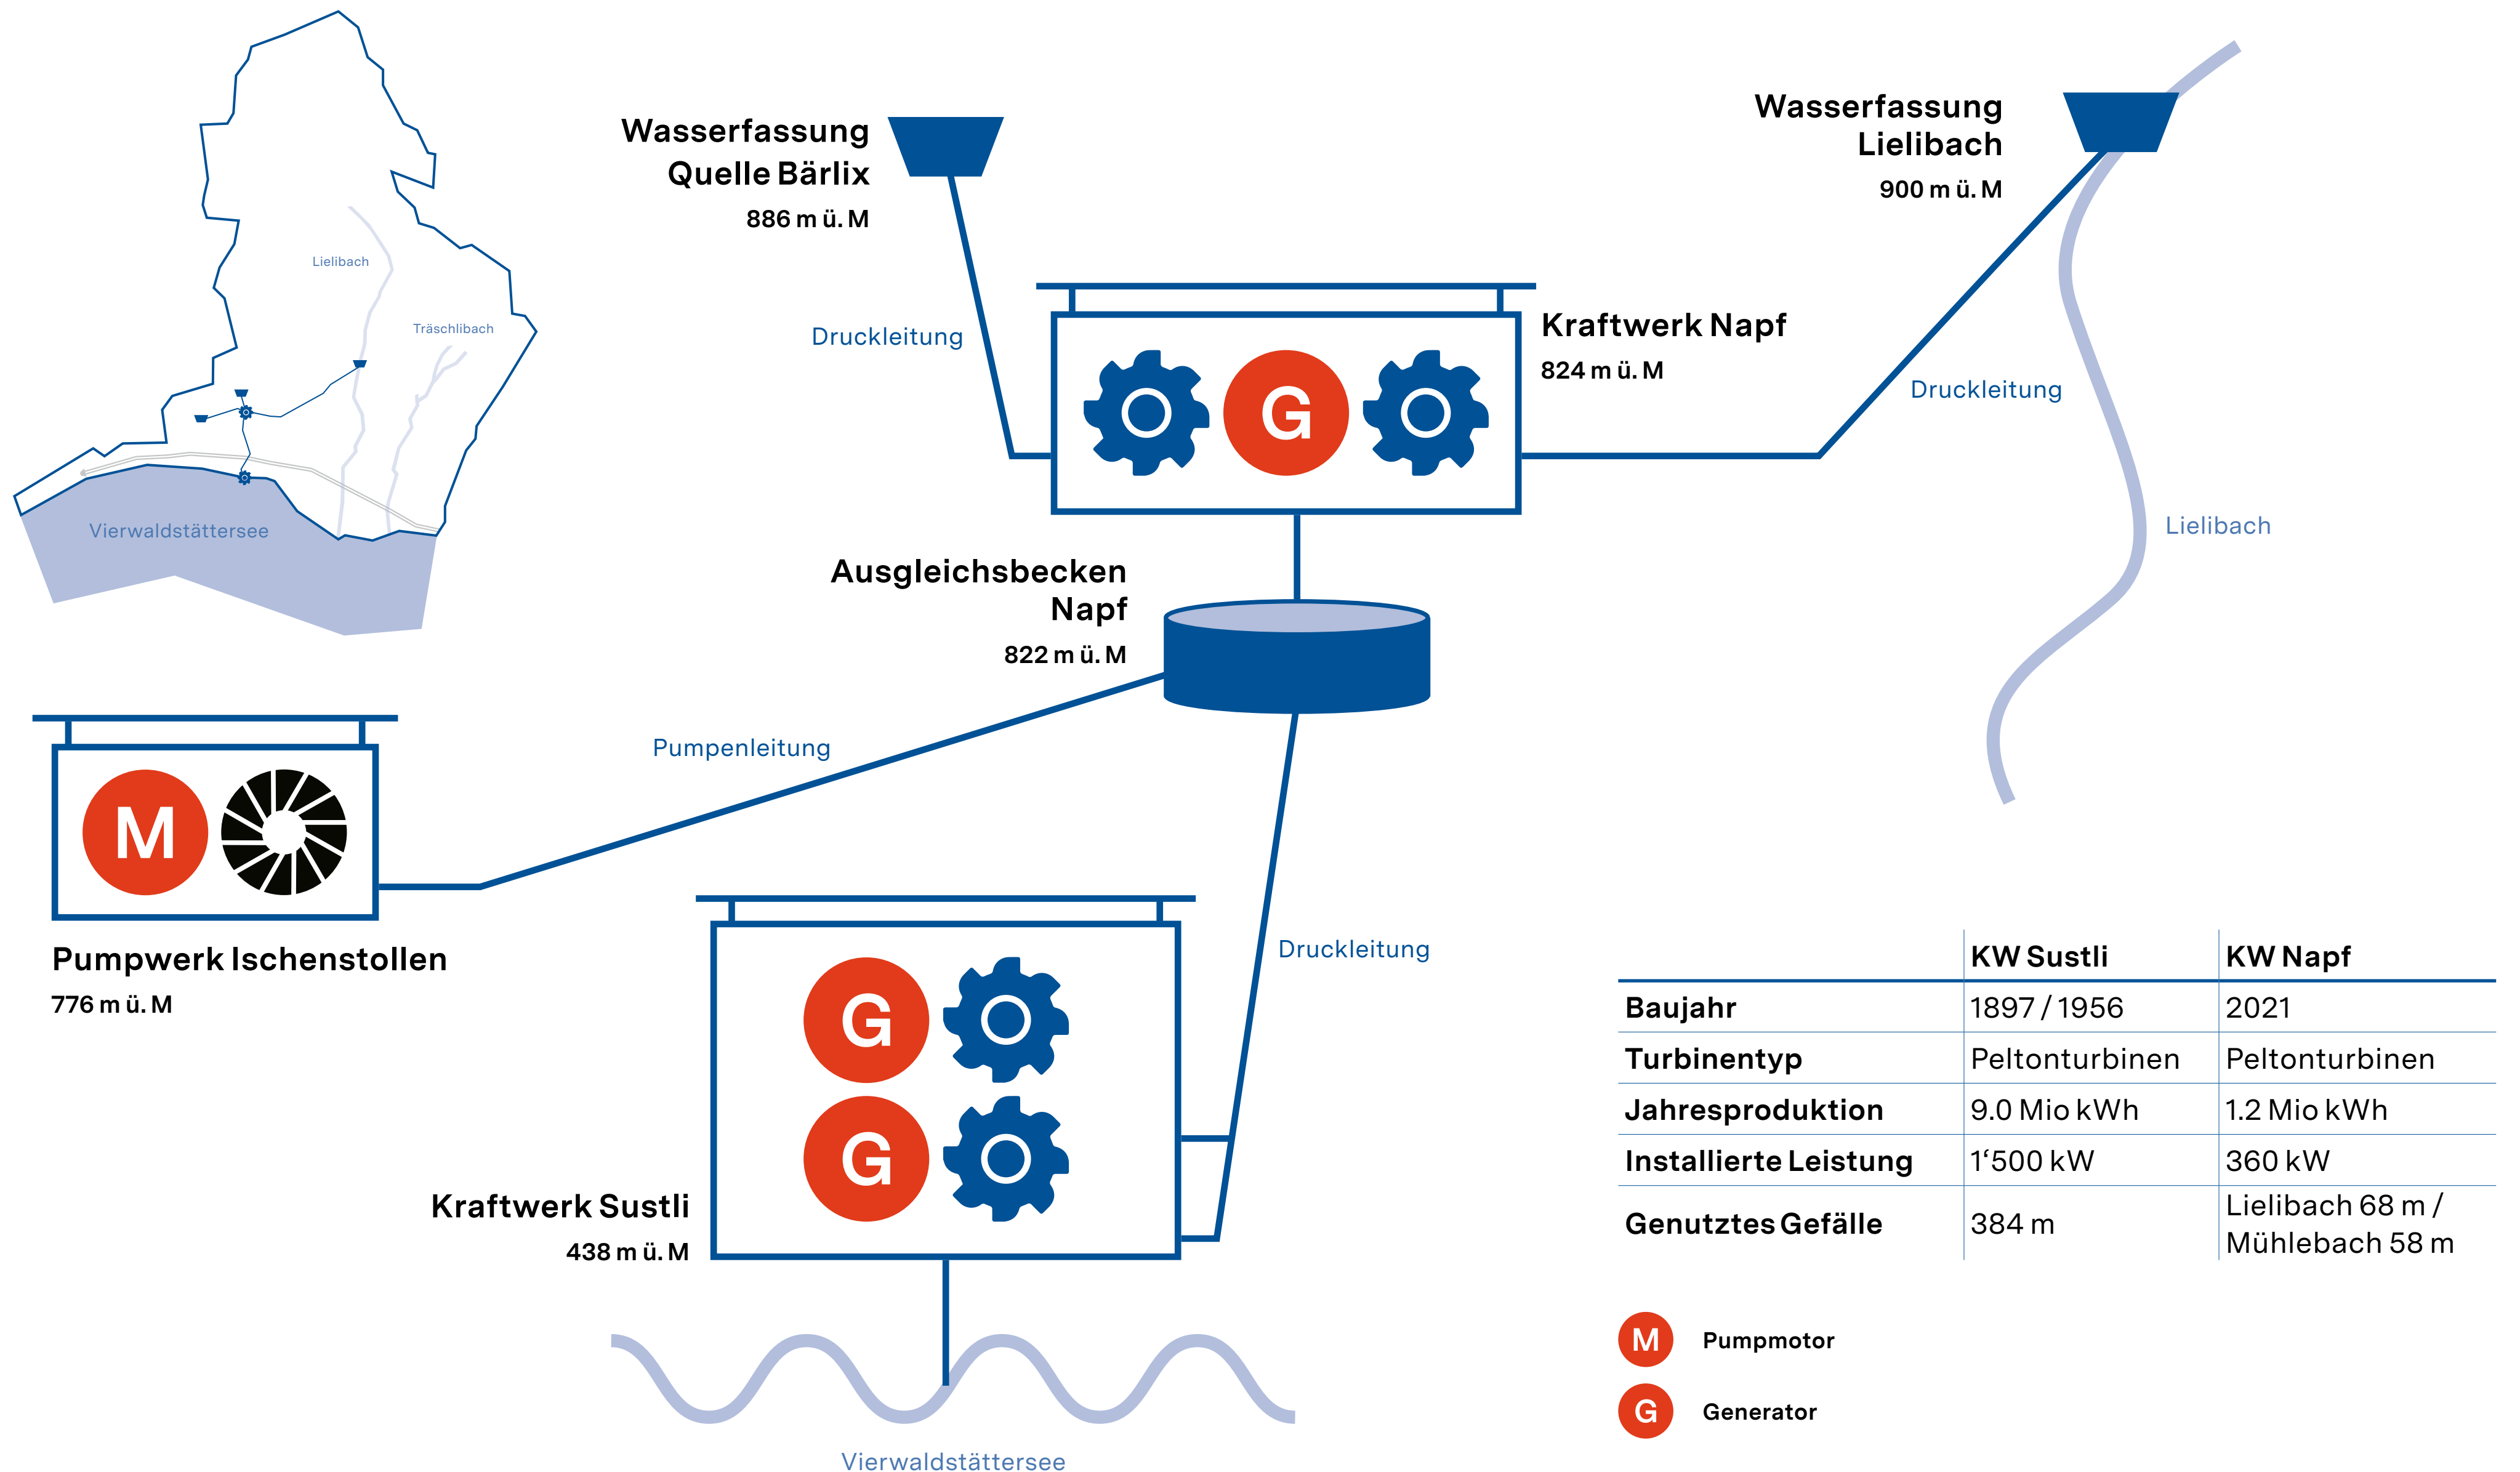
Lielibach

Träschlibach

Vierwaldstättersee

Wasserfassung Quelle Bärlix
886 m ü. M

Druckleitung

Kraftwerk Napf
824 m ü. M

G

Wasserfassung Lielibach
900 m ü. M

Druckleitung

Lielibach

Ausgleichsbecken Napf
822 m ü. M

Pumpenleitung

M

Pumpwerk Ischenstollen
776 m ü. M

Druckleitung

G

G

Kraftwerk Sustli
438 m ü. M

Vierwaldstättersee

| | KW Sustli | KW Napf |
|---|---|---|
| Baujahr | 1897 / 1956 | 2021 |
| Turbinentyp | Peltonturbinen | Peltonturbinen |
| Jahresproduktion | 9.0 Mio kWh | 1.2 Mio kWh |
| Installierte Leistung | 1‘500 kW | 360 kW |
| Genutztes Gefälle | 384 m | Lielibach 68 m / Mühlebach 58 m |

M Pumpmotor

G Generator